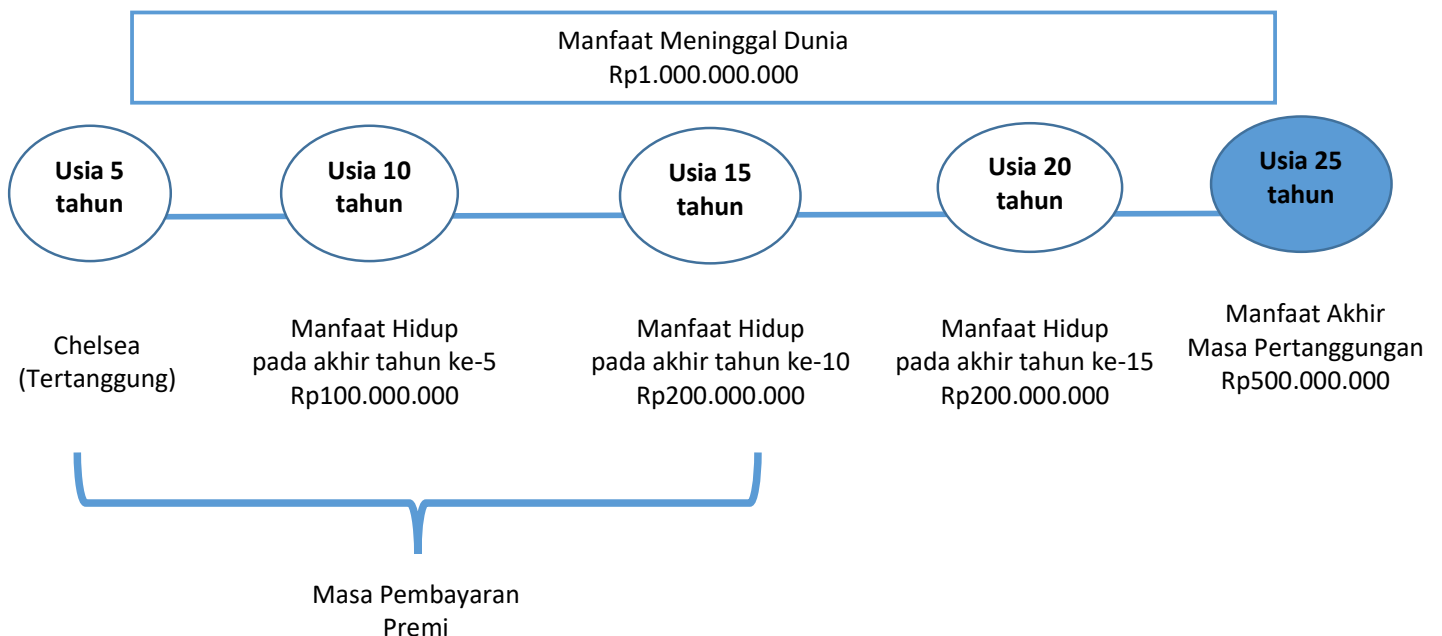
Manfaat Meninggal Dunia
Rp1.000.000.000

Usia 5 tahun

Usia 10 tahun

Usia 15 tahun

Usia 20 tahun

Usia 25 tahun

Chelsea (Tertanggung)

Manfaat Hidup pada akhir tahun ke-5 Rp100.000.000

Manfaat Hidup pada akhir tahun ke-10 Rp200.000.000

Manfaat Hidup pada akhir tahun ke-15 Rp200.000.000

Manfaat Akhir Masa Pertanggungan Rp500.000.000

Masa Pembayaran Premi